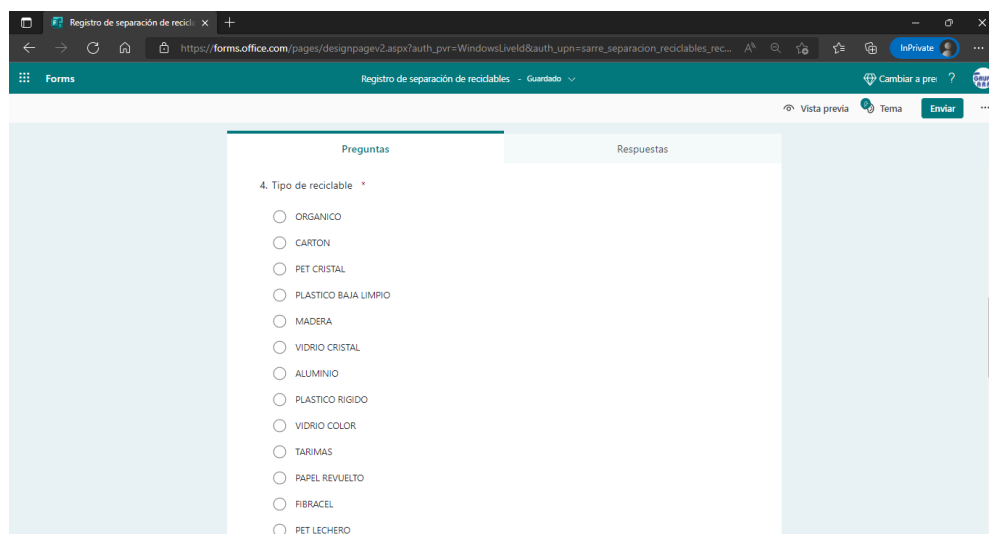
Registro de separación de reciclа ×

https://forms.office.com/pages/designpagev2.aspx?auth_pvr=WindowsLiveId&auth_upn=sarre_separacion_reciclables_rec...

InPrivate

Forms

Registro de separación de reciclables - Guardado

Cambiar a pre

?

Vista previa

Tema

Enviar

Preguntas

Respuestas

4. Tipo de reciclable *

ORGANICO

CARTON

PET CRISTAL

PLASTICO BAJA LIMPIO

MADERA

VIDRIO CRISTAL

ALUMINIO

PLASTICO RIGIDO

VIDRIO COLOR

TARIMAS

PAPEL REVUELTO

FIBRACEL

PET LECHERO